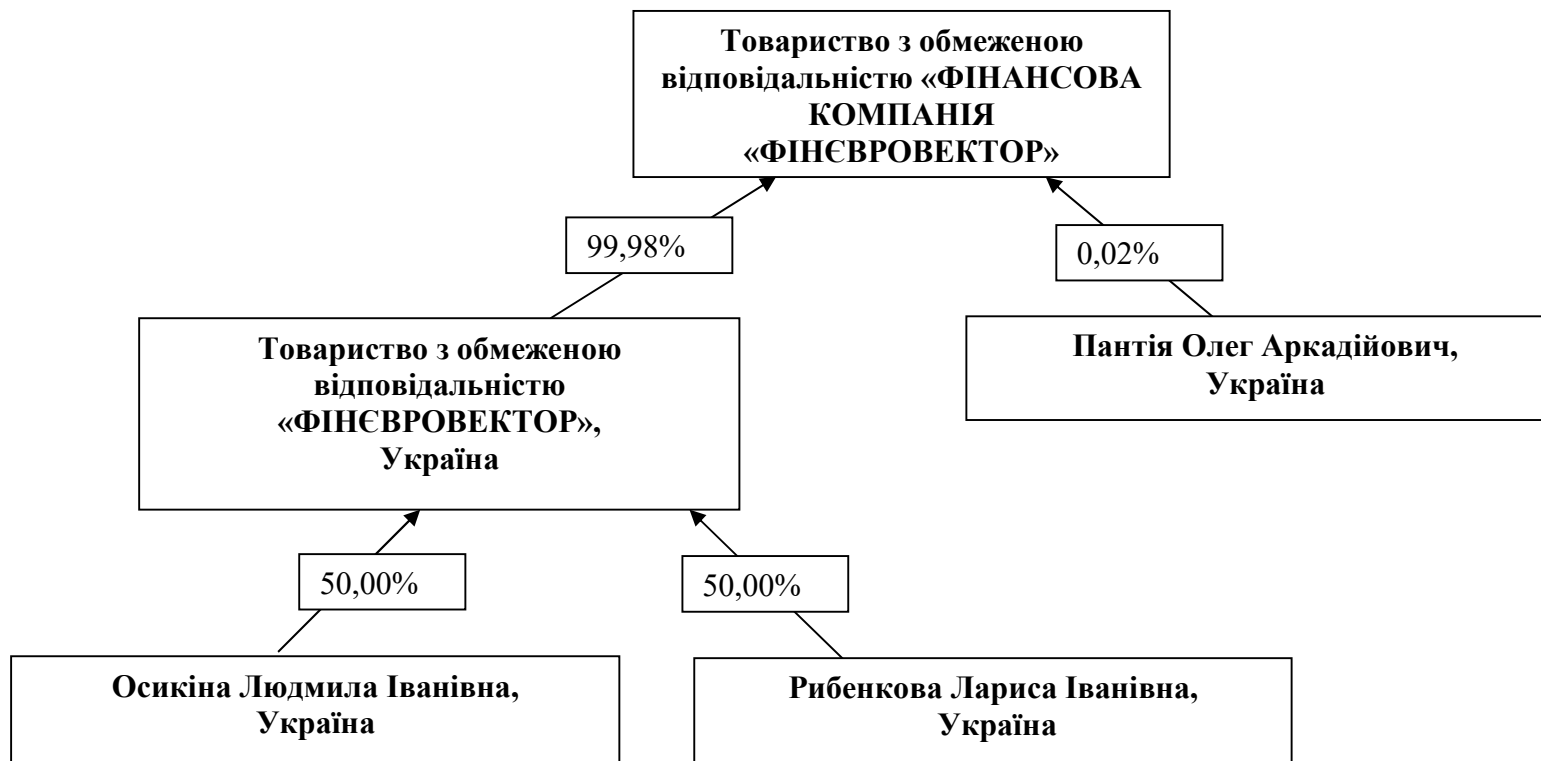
Товариство з обмеженою відповідальністю «ФІНАНСОВА КОМПАНІЯ «ФІНЄВРОВЕКТОР»

99,98%

0,02%

Товариство з обмеженою відповідальністю «ФІНЄВРОВЕКТОР», Україна

Пантія Олег Аркадійович, Україна

50,00%

50,00%

Осикіна Людмила Іванівна, Україна

Рибенкова Лариса Іванівна, Україна